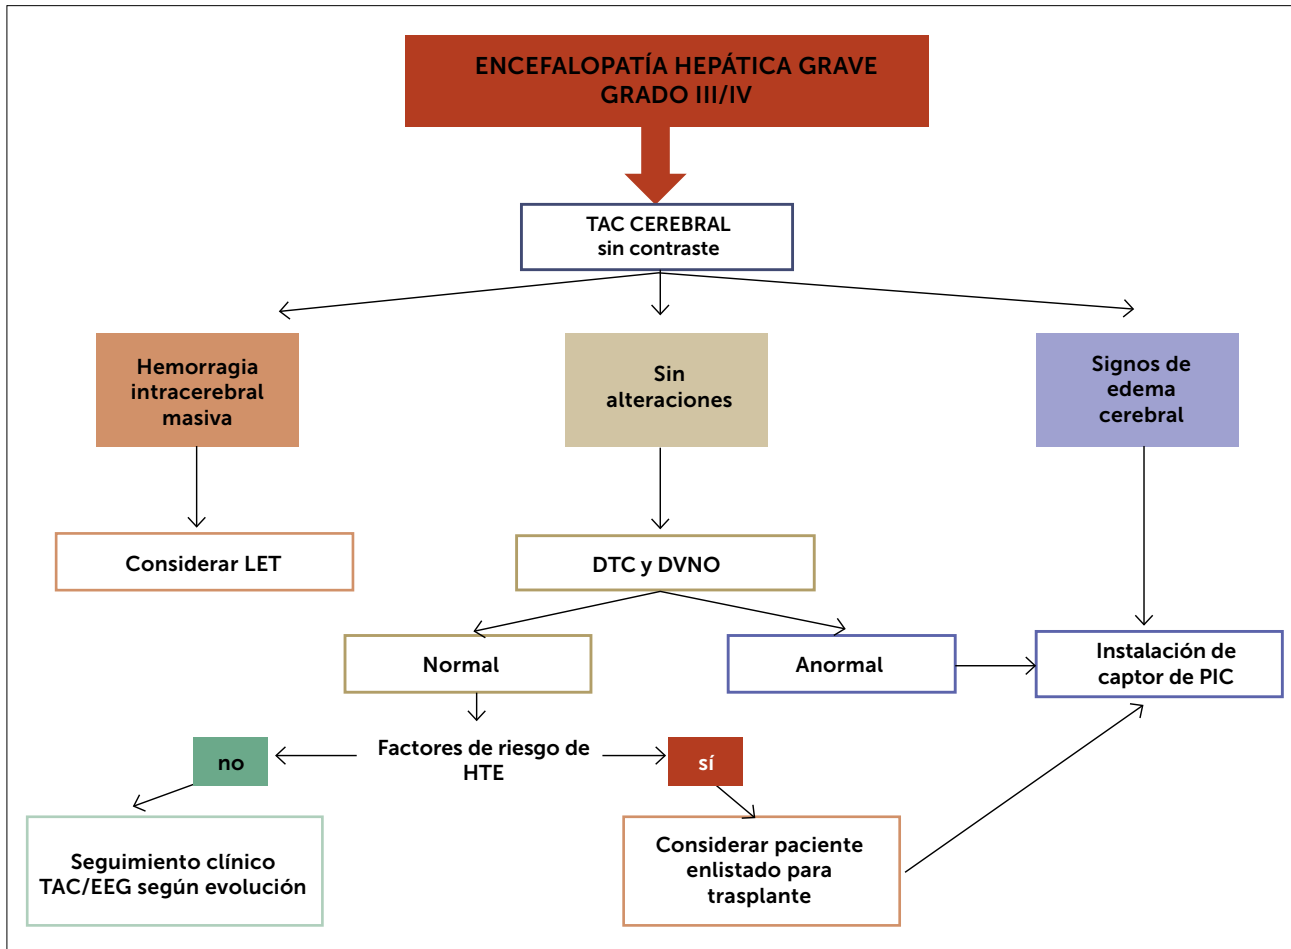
ENCEFALOPATÍA HEPÁTICA GRAVE GRADO III/IV

TAC CEREBRAL sin contraste

Hemorragia intracerebral masiva

Sin alteraciones

Signos de edema cerebral

Considerar LET

DTC y DVNO

Normal

Anormal

Instalación de captor de PIC

no

Factores de riesgo de HTE

sí

Seguimiento clínico TAC/EEG según evolución

Considerar paciente enlistado para trasplante